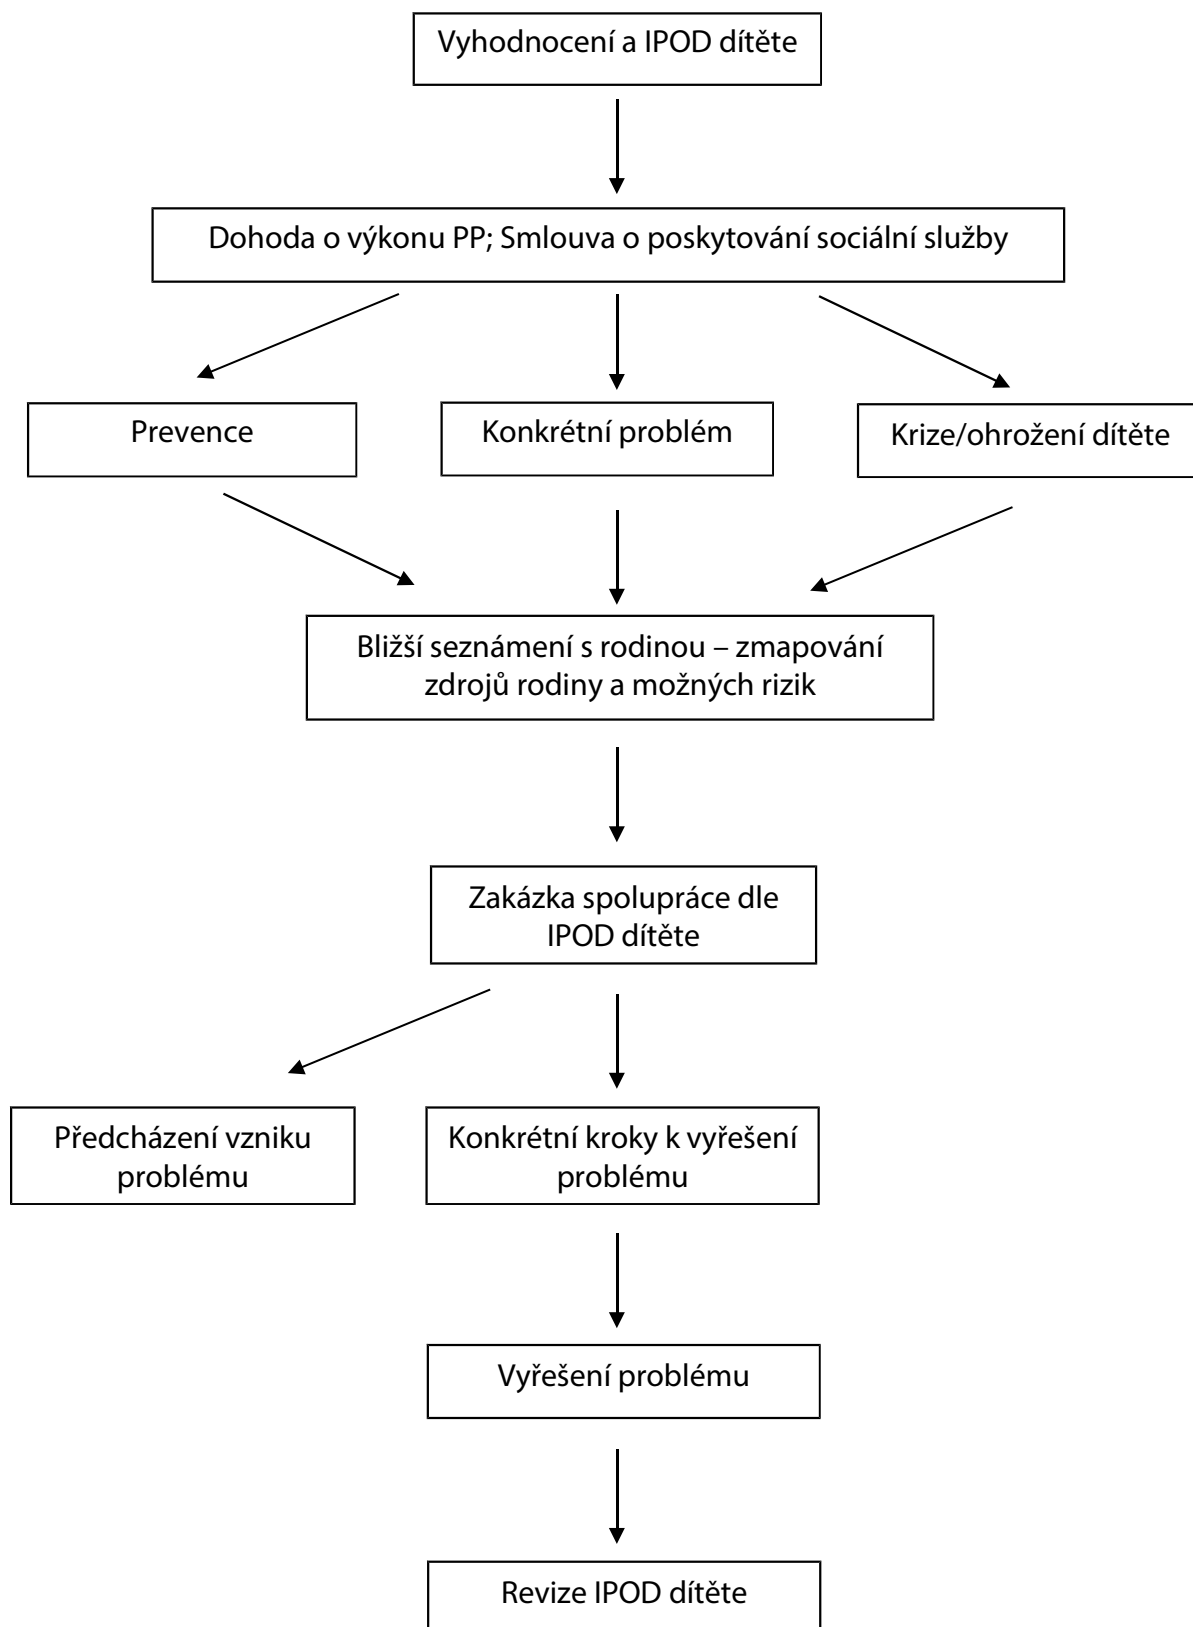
Vyhodnocení a IPOD dítěte

Dohoda o výkonu PP; Smlouva o poskytování sociální služby

Prevence

Konkrétní problém

Krize/ohrožení dítěte

Bližší seznámení s rodinou – zmapování zdrojů rodiny a možných rizik

Zakázka spolupráce dle IPOD dítěte

Předcházení vzniku problému

Konkrétní kroky k vyřešení problému

Vyřešení problému

Revize IPOD dítěte